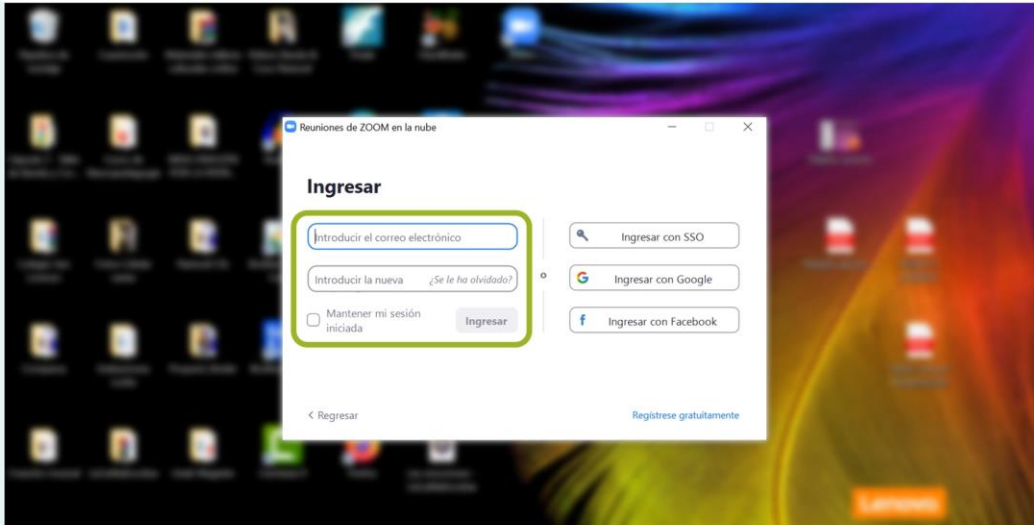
Reuniones de ZOOM en la nube

Ingresar

Introducir el correo electrónico

Introducir la nueva ¿Se le ha olvidado?

Mantener mi sesión iniciada

Ingresar

o

Ingresar con SSO

Ingresar con Google

Ingresar con Facebook

< Regresar

Regístrese gratuitamente

Lenovo